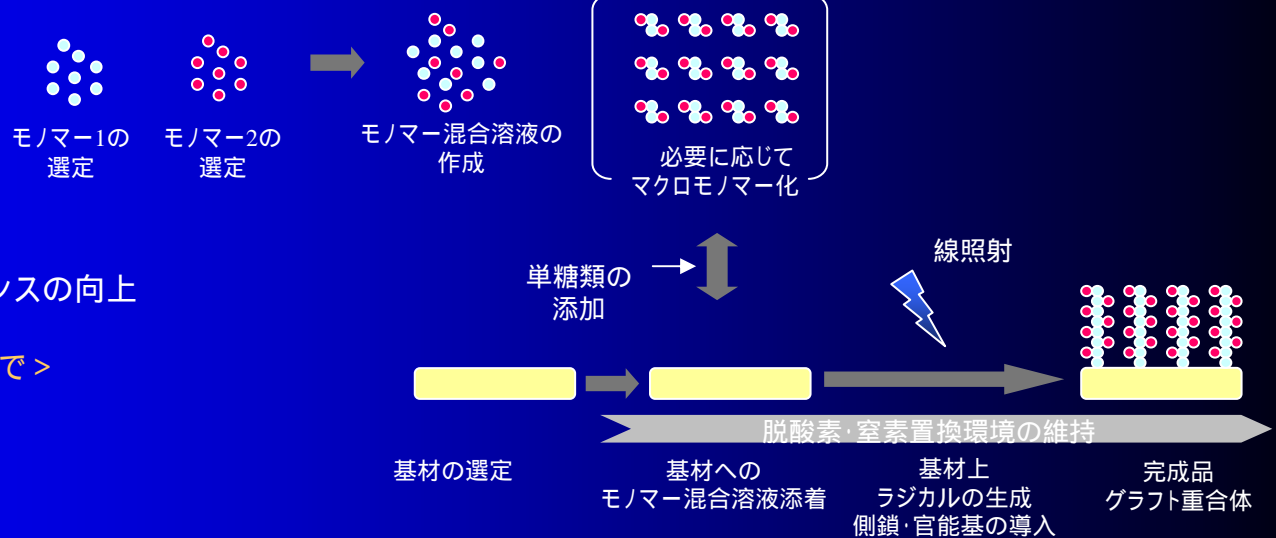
モノマー1の選定

モノマー2の選定

モノマー混合溶液の作成

必要に応じてマクロモノマー化

ンスの向上

で＞

単糖類の添加

線照射

脱酸素･窒素置換環境の維持

基材の選定

基材へのモノマー混合溶液添着

基材上ラジカルの生成側鎖･官能基の導入

完成品グラフト重合体